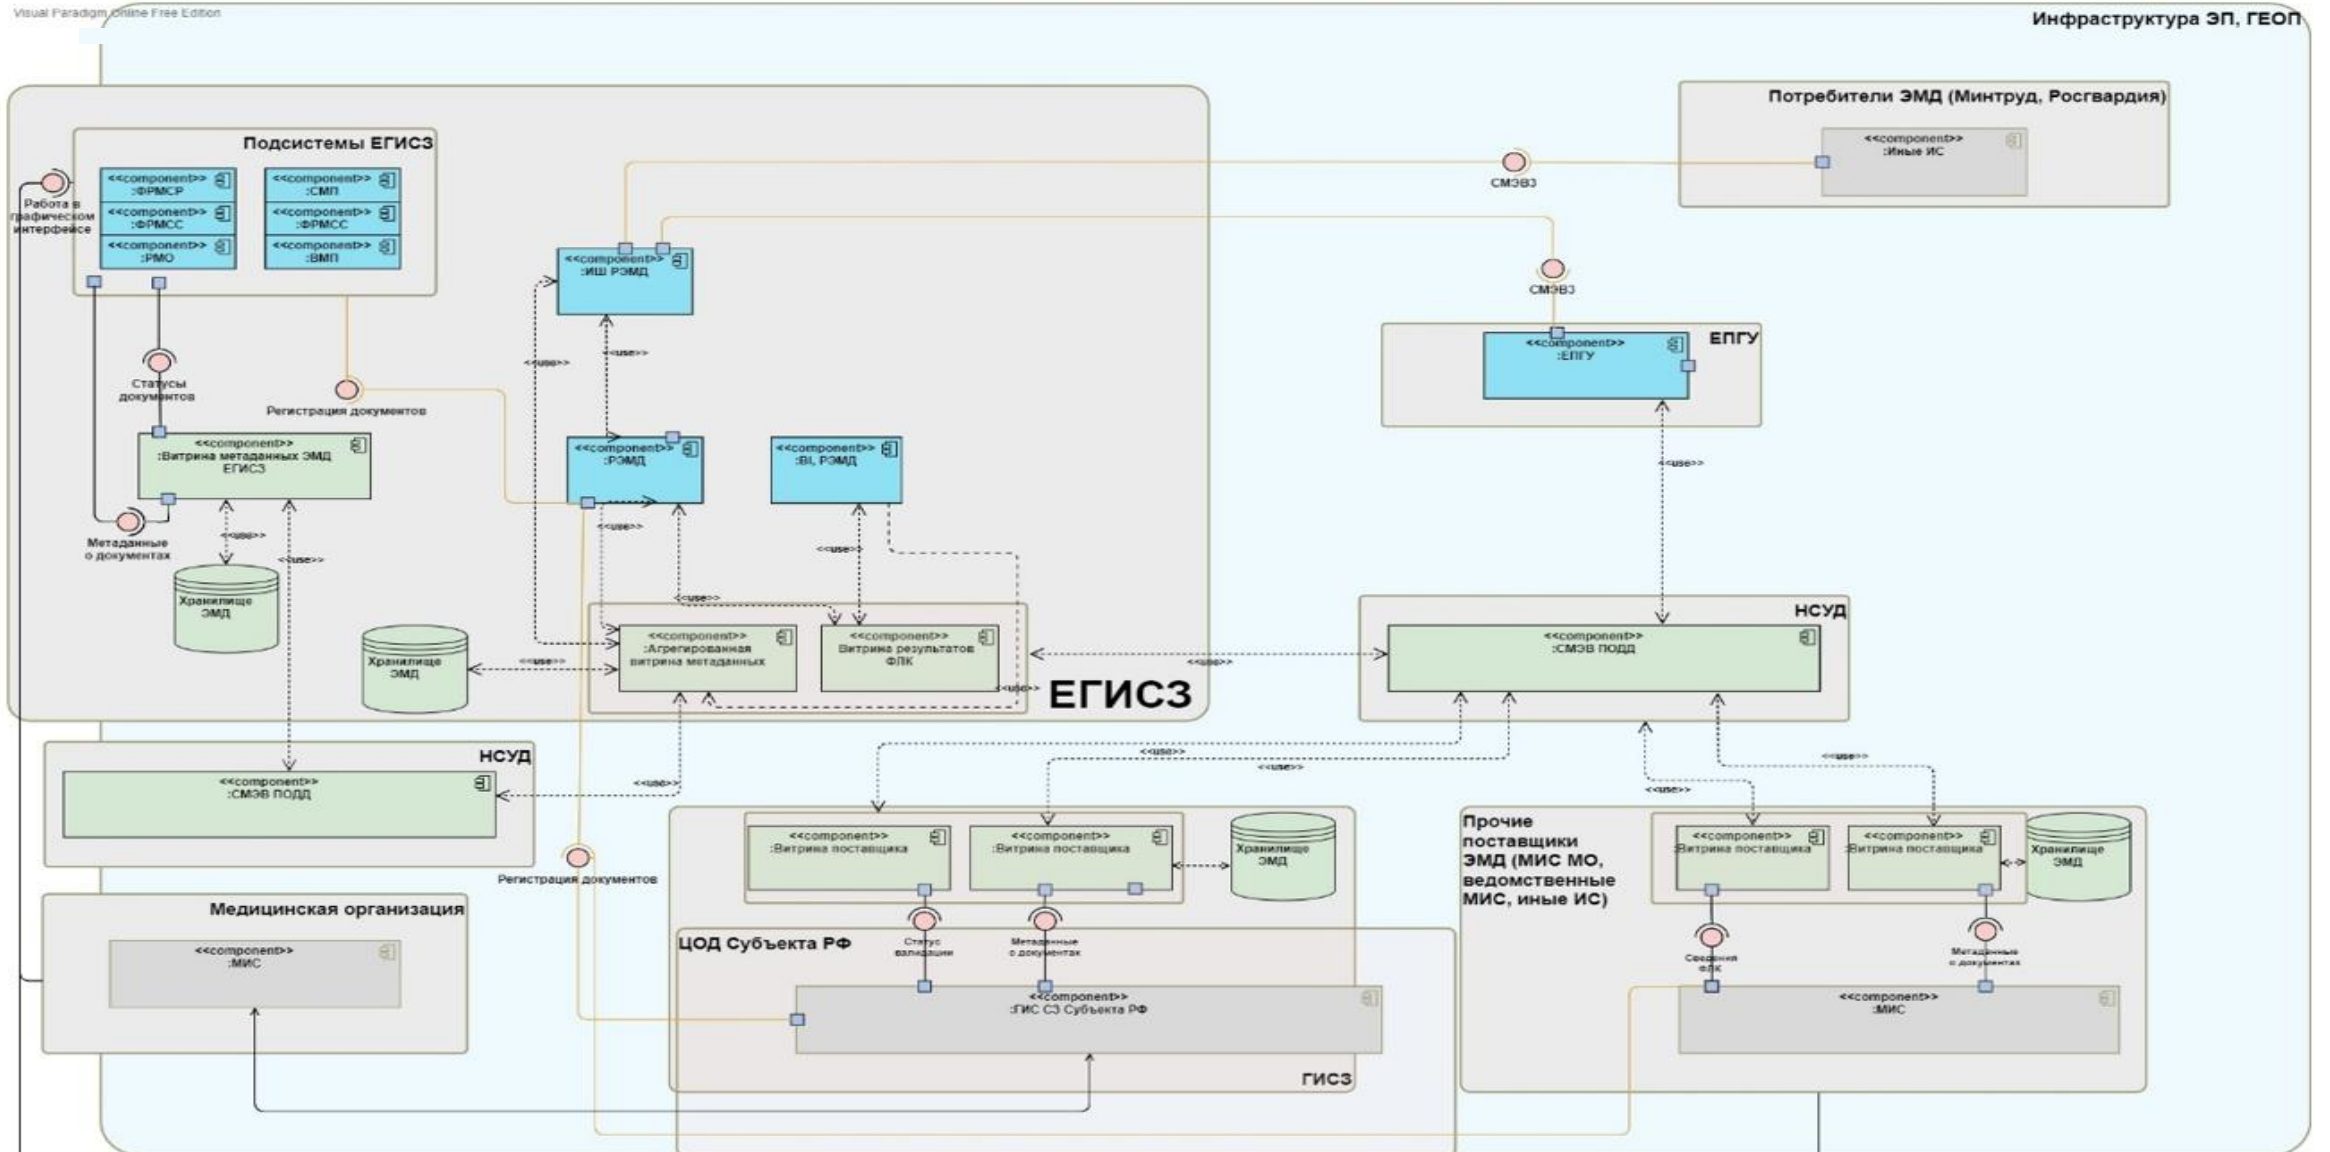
Visual Paradigm Online Free Edition

Инфраструктура ЭП, ГЕОП

Потребители ЭМД (Минтруд, Росгвардия)

<<component>> :Иные ИС

СМЭВ3

Подсистемы ЕГИСЗ

<<component>> :ФРМСР
<<component>> :ФРМСС
<<component>> :РМО
<<component>> :СМП
<<component>> :ФРМСС
<<component>> :ВМП

Работа в графическом интерфейсе

<<component>> :ИШ РЭМД

СМЭВ3

<<component>> :ЕПГУ

ЕПГУ

<<use>>

<<use>>

Статусы документов

Регистрация документов

<<component>> :Витрина метаданных ЭМД ЕГИСЗ

<<component>> :РЭМД

<<component>> :BI, РЭМД

<<use>>

<<use>>

Метаданные о документах

<<use>>

<<use>>

<<use>>

<<use>>

Хранилище ЭМД

<<use>>

Хранилище ЭМД

<<use>>

<<component>> :Агрегированная витрина метаданных

<<component>> Витрина результатов ФЛК

<<use>>

<<use>>

НСУД

<<component>> :СМЭВ ПОДД

ЕГИСЗ

НСУД

<<component>> :СМЭВ ПОДД

<<use>>

<<use>>

<<use>>

<<use>>

<<use>>

Регистрация документов

<<component>> :Витрина поставщика

<<component>> :Витрина поставщика

Хранилище ЭМД

Прочие поставщики ЭМД (МИС МО, ведомственные МИС, иные ИС)

<<component>> :Витрина поставщика

<<component>> :Витрина поставщика

Хранилище ЭМД

Медицинская организация

<<component>> :МИС

ЦОД Субъекта РФ

Статус валидации

Метаданные о документах

Сведения ФЛК

Метаданные о документах

<<component>> :ГИС СЗ Субъекта РФ

<<component>> :МИС

ГИСЗ